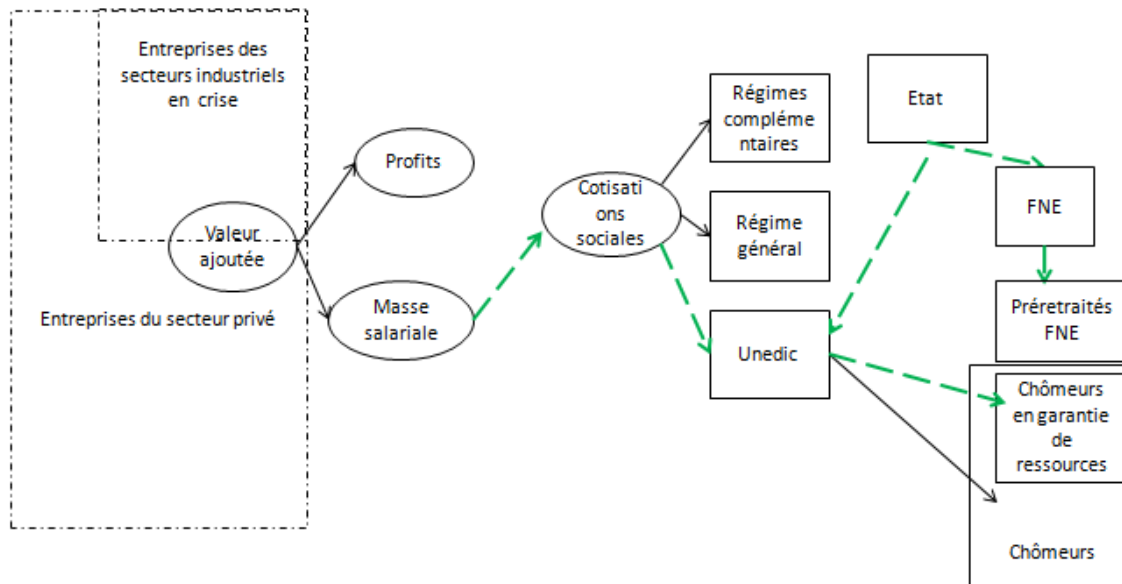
Entreprises des secteurs industriels en crise

Valeur ajoutée

Entreprises du secteur privé

Profits

Masse salariale

Cotisations sociales

Régimes complémentaires

Régime général

Unedic

Etat

FNE

Préretraités FNE

Chômeurs en garantie de ressources

Chômeurs